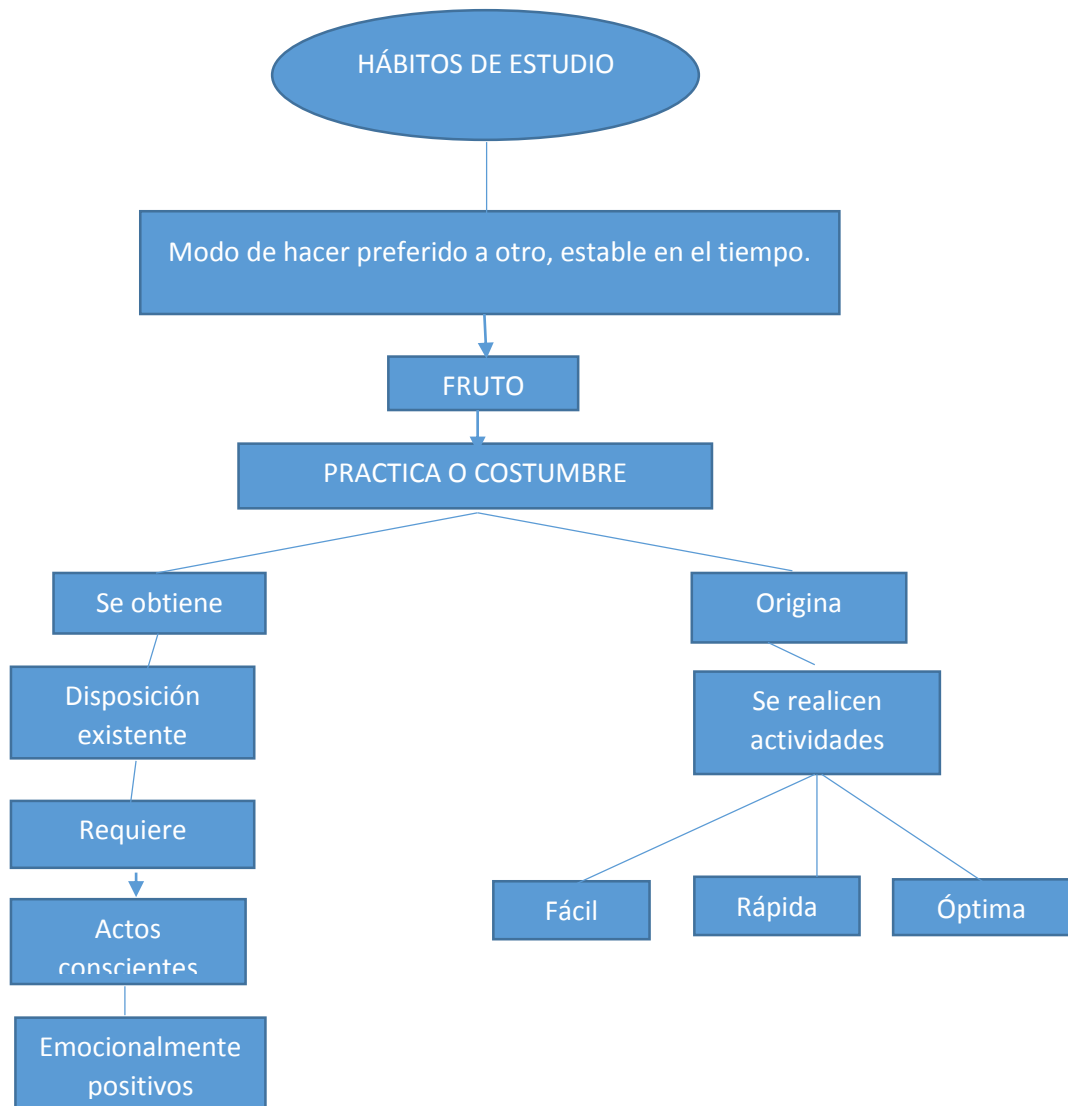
HÁBITOS DE ESTUDIO

Modo de hacer preferido a otro, estable en el tiempo.

FRUTO

PRACTICA O COSTUMBRE

Se obtiene

Disposición existente

Requiere

Actos conscientes

Emocionalmente positivos

Origina

Se realicen actividades

Fácil

Rápida

Óptima